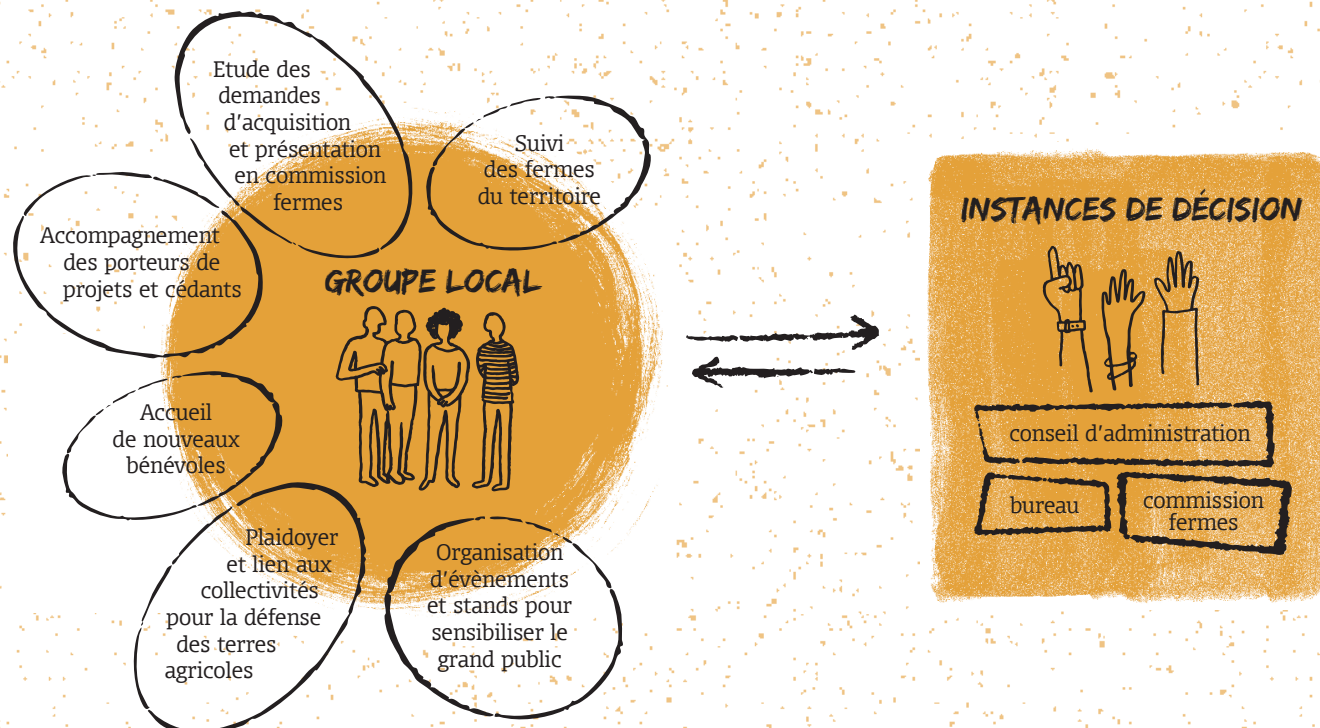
Etude des demandes d'acquisition et présentation en commission fermes

Suivi des fermes du territoire

Accompagnement des porteurs de projets et cédants

GROUPE LOCAL

Accueil de nouveaux bénévoles

Plaidoyer et lien aux collectivités pour la défense des terres agricoles

Organisation d'évènements et stands pour sensibiliser le grand public

INSTANCES DE DÉCISION

conseil d'administration

bureau

commission fermes